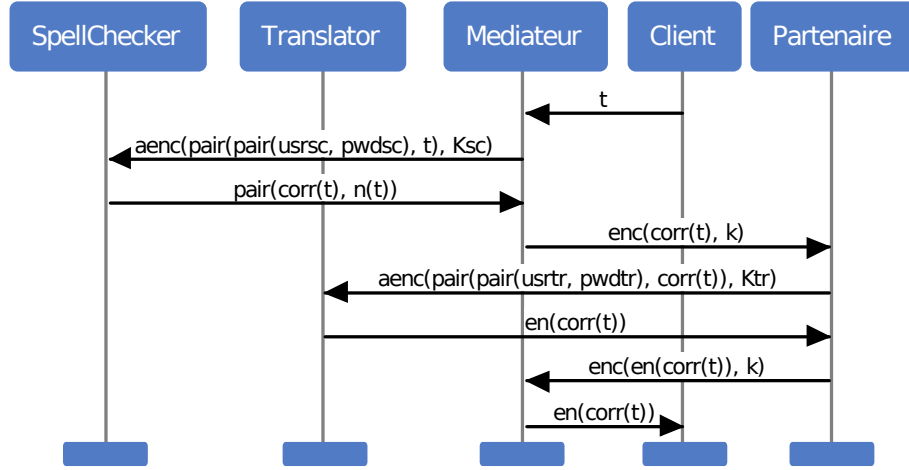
SpellChecker Translator Mediateur Client Partenaire

t

aenc(pair(pair(usrsc, pwdsc), t), Ksc)

pair(corr(t), n(t))

enc(corr(t), k)

aenc(pair(pair(usrtr, pwdtr), corr(t)), Ktr)

en(corr(t))

enc(en(corr(t)), k)

en(corr(t))